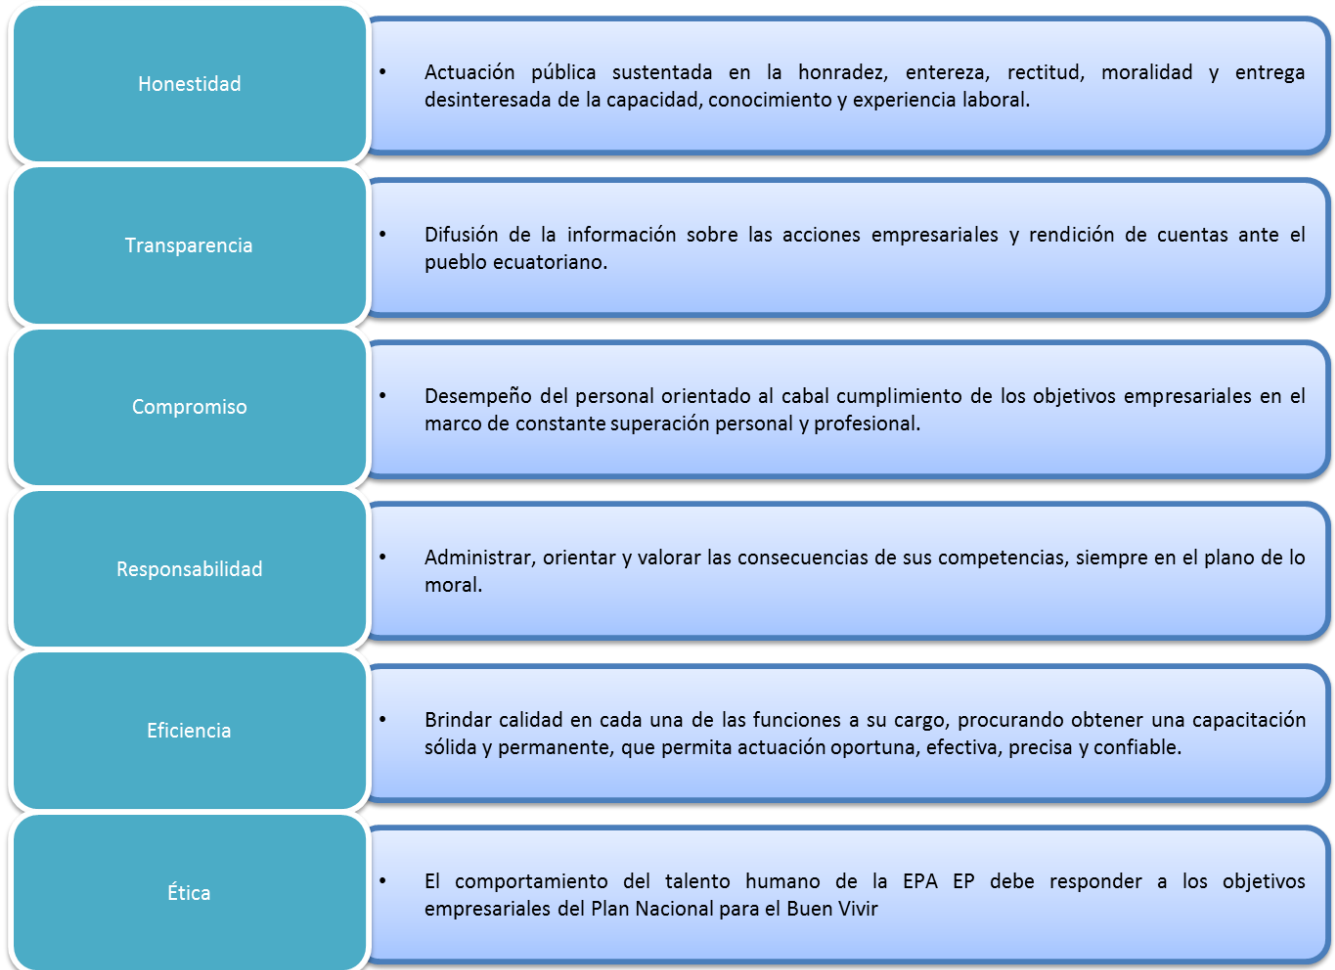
Honestidad

• Actuación pública sustentada en la honradez, entereza, rectitud, moralidad y entrega desinteresada de la capacidad, conocimiento y experiencia laboral.

Transparencia

• Difusión de la información sobre las acciones empresariales y rendición de cuentas ante el pueblo ecuatoriano.

Compromiso

• Desempeño del personal orientado al cabal cumplimiento de los objetivos empresariales en el marco de constante superación personal y profesional.

Responsabilidad

• Administrar, orientar y valorar las consecuencias de sus competencias, siempre en el plano de lo moral.

Eficiencia

• Brindar calidad en cada una de las funciones a su cargo, procurando obtener una capacitación sólida y permanente, que permita actuación oportuna, efectiva, precisa y confiable.

Ética

• El comportamiento del talento humano de la EPA EP debe responder a los objetivos empresariales del Plan Nacional para el Buen Vivir